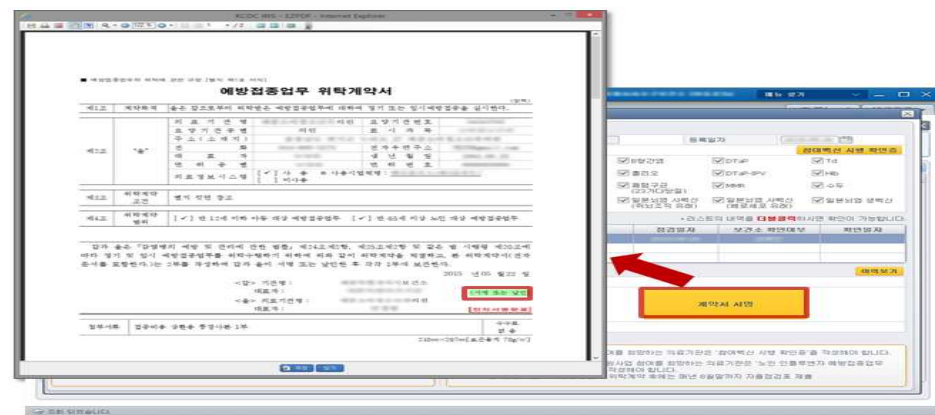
KCDC IBIS - EZPDF - Internet Explorer

예방접종업무 위탁계약서

제1조

제2조 "을"

제3조

제4조

제5조

2015 년 05 월 22 일

첨부서류

210mm×297mm

메뉴 숨기기

등록일자

접종대상백신 사용 확인증

B형간염

DTaP

Td

폴리오

DTaP-IPV

Hib

폐렴구균

MMR

수두

일본뇌염 사백신

일본뇌염 생백신

다운클릭

접종일자

보건소 확인여부

확인일자

계약서 서명

완료되었습니다.